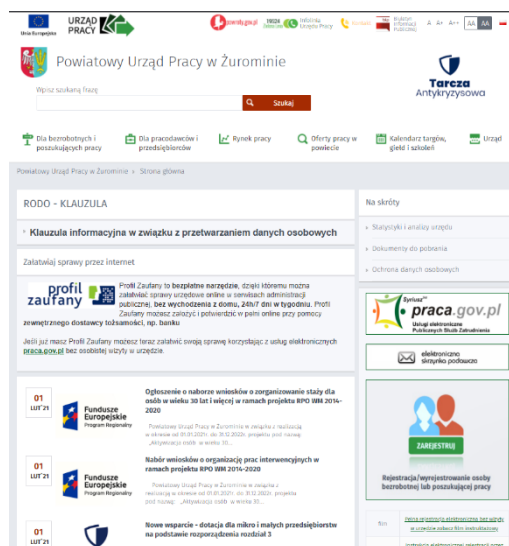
Unia Europejska
URZĄD PRACY
powiaty.gov.pl
19524 Infolinia Urzędu Pracy
Kontakt
Biuletyn Informacji Publicznej
A A+ A++ AA AA

Powiatowy Urząd Pracy w Żurominie

Tarcza Antykryzysowa

Wpisz szukaną frazę
Szukaj

Dla bezrobotnych i poszukujących pracy
Dla pracodawców i przedsiębiorców
Rynek pracy
Oferty pracy w powiecie
Kalendarz targów, giełd i szkoleń
Urząd

Powiatowy Urząd Pracy w Żurominie > Strona główna

RODO - KLAUZULA

Klauzula informacyjna w związku z przetwarzaniem danych osobowych

Załatwiaj sprawy przez internet

profil zaufany

Profil Zaufany to bezpłatne narzędzie, dzięki któremu można załatwiać sprawy urzędowe online w serwisach administracji publicznej, bez wychodzenia z domu, 24h/7 dni w tygodniu. Profil Zaufany możesz założyć i potwierdzić w pełni online przy pomocy zewnętrznego dostawcy tożsamości, np. banku

Jeśli już masz Profil Zaufany możesz teraz załatwić swoją sprawę korzystając z usług elektronicznych praca.gov.pl bez osobistej wizyty w urzędzie.

Na skróty
Statystyki i analizy urzędu
Dokumenty do pobrania
Ochrona danych osobowych

Syriusz praca.gov.pl
Usługi elektroniczne Publicznych Służb Zatrudnienia

elektroniczna skrzynka podawcza

ZAREJESTRUJ
Rejestracja/wyrejestrowanie osoby bezrobotnej lub poszukującej pracy

01 LUT'21
Fundusze Europejskie Program Regionalny
Ogłoszenie o naborze wniosków o zorganizowanie staży dla osób w wieku 30 lat i więcej w ramach projektu RPO WM 2014-2020
Powiatowy Urząd Pracy w Żurominie w związku z realizacją w okresie od 01.01.2021r. do 31.12.2020r. projektu pod nazwą: „Aktywizacja osób w wieku 30...

01 LUT'21
Fundusze Europejskie Program Regionalny
Nabór wniosków o organizację prac interwencyjnych w ramach projektu RPO WM 2014-2020
Powiatowy Urząd Pracy w Żurominie w związku z realizacją w okresie od 01.01.2021r. do 31.12.2022r. projektu pod nazwą: „Aktywizacja osób w wieku 30...

01 LUT'21
Nowe wsparcie - dotacja dla mikro i małych przedsiębiorstw na podstawie rozporządzenia rozdział 3

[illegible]
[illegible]